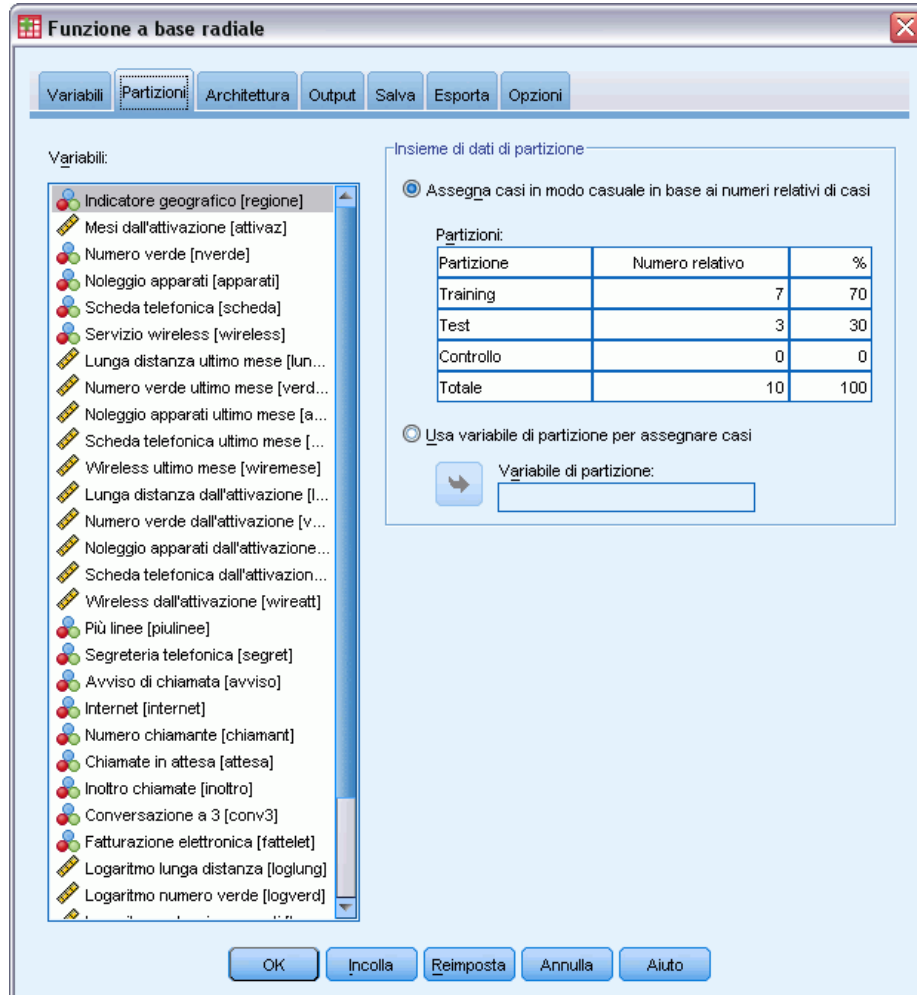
Funzione a base radiale

Variabili | Partizioni | Architettura | Output | Salva | Esporta | Opzioni

Variabili:

Indicatore geografico [regione]
Mesi dall'attivazione [attivaz]
Numero verde [nverde]
Noleggio apparati [apparati]
Scheda telefonica [scheda]
Servizio wireless [wireless]
Lunga distanza ultimo mese [lun...
Numero verde ultimo mese [verd...
Noleggio apparati ultimo mese [a...
Scheda telefonica ultimo mese [...
Wireless ultimo mese [wiremese]
Lunga distanza dall'attivazione [l...
Numero verde dall'attivazione [v...
Noleggio apparati dall'attivazione...
Scheda telefonica dall'attivazion...
Wireless dall'attivazione [wireatt]
Più linee [piulinee]
Segreteria telefonica [segret]
Avviso di chiamata [avviso]
Internet [internet]
Numero chiamante [chiamant]
Chiamate in attesa [attesa]
Inoltro chiamate [inoltro]
Conversazione a 3 [conv3]
Fatturazione elettronica [fattelet]
Logaritmo lunga distanza [loglung]
Logaritmo numero verde [logverd]
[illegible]

Insieme di dati di partizione

Assegna casi in modo casuale in base ai numeri relativi di casi

Partizioni:

| Partizione | Numero relativo | % |
|---|---|---|
| Training | 7 | 70 |
| Test | 3 | 30 |
| Controllo | 0 | 0 |
| Totale | 10 | 100 |

Usa variabile di partizione per assegnare casi

Variabile di partizione:

OK | Incolla | Reimposta | Annulla | Aiuto